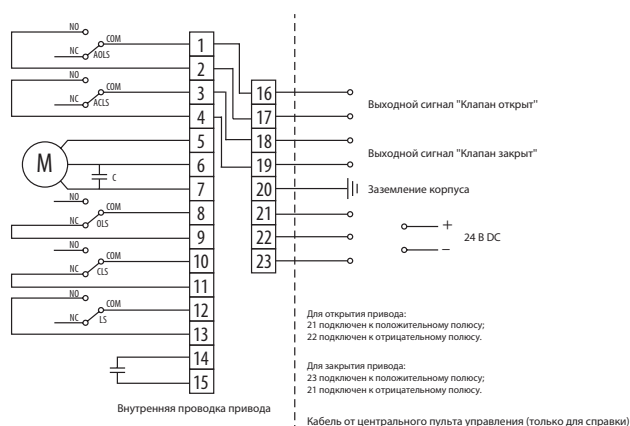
NO
COM
NC
AOLS
NO
COM
NC
ACLS
M
C
NO
COM
NC
OLS
NO
COM
NC
CLS
NO
COM
NC
LS

1
2
3
4
5
6
7
8
9
10
11
12
13
14
15

16
17
18
19
20
21
22
23

Выходной сигнал "Клапан открыт"

Выходной сигнал "Клапан закрыт"

Заземление корпуса

+
–
24 В DC

Для открытия привода:
21 подключен к положительному полюсу;
22 подключен к отрицательному полюсу.

Для закрытия привода:
23 подключен к положительному полюсу;
21 подключен к отрицательному полюсу.

Внутренняя проводка привода

Кабель от центрального пульта управления (только для справки)